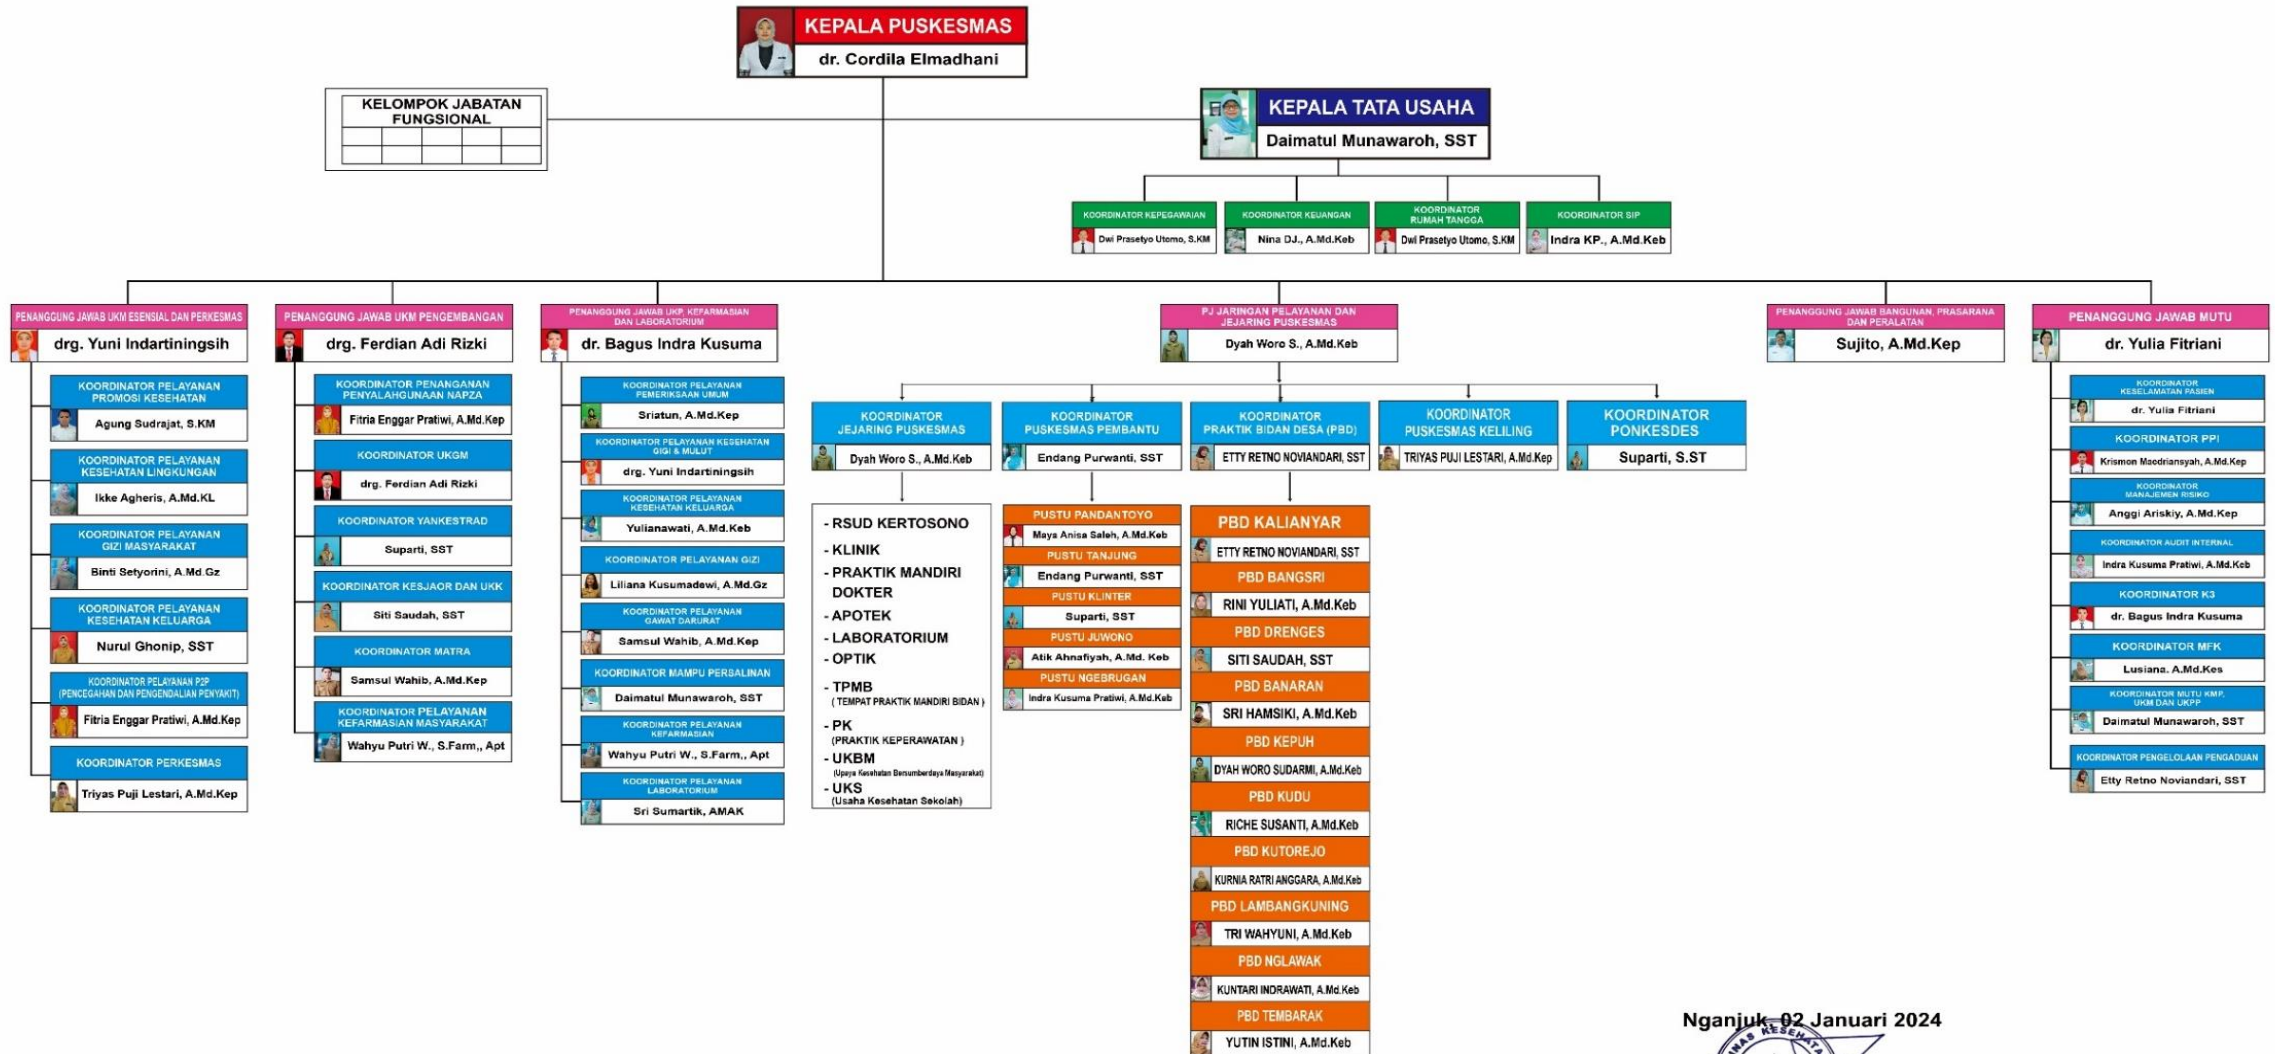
KEPALA PUSKESMAS
dr. Cordila Elmadhani

KELOMPOK JABATAN FUNGSIONAL

KEPALA TATA USAHA
Daimatul Munawaroh, SST

KOORDINATOR KEPEGAWAIAN
Dwi Prasetyo Utomo, S.KM

KOORDINATOR KEUANGAN
Nina DJ., A.Md.Keb

KOORDINATOR RUMAH TANGGA
Dwi Prasetyo Utomo, S.KM

KOORDINATOR SIP
Indra KP., A.Md.Keb

PENANGGUNG JAWAB UKM ESENSIAL DAN PERKESMAS
drg. Yuni Indartiningsih

KOORDINATOR PELAYANAN PROMOSI KESEHATAN
Agung Sudrajat, S.KM

KOORDINATOR PELAYANAN KESEHATAN LINGKUNGAN
Ikke Agheris, A.Md.KL

KOORDINATOR PELAYANAN GIZI MASYARAKAT
Binti Setyorini, A.Md.Gz

KOORDINATOR PELAYANAN KESEHATAN KELUARGA
Nurul Ghonip, SST

KOORDINATOR PELAYANAN P2P (PENCEGAHAN DAN PENGENDALIAN PENYAKIT)
Fitria Enggar Pratiwi, A.Md.Kep

KOORDINATOR PERKESMAS
Triyas Puji Lestari, A.Md.Kep

PENANGGUNG JAWAB UKM PENGEMBANGAN
drg. Ferdian Adi Rizki

KOORDINATOR PENANGANAN PENYALAHGUNAAN NAPZA
Fitria Enggar Pratiwi, A.Md.Kep

KOORDINATOR UKGM
drg. Ferdian Adi Rizki

KOORDINATOR YANKESTRAD
Suparti, SST

KOORDINATOR KESJAOR DAN UKK
Siti Saudah, SST

KOORDINATOR MATRA
Samsul Wahib, A.Md.Kep

KOORDINATOR PELAYANAN KEFARMASIAN MASYARAKAT
Wahyu Putri W., S.Farm,, Apt

PENANGGUNG JAWAB UKP, KEFARMASIAN DAN LABORATORIUM
dr. Bagus Indra Kusuma

KOORDINATOR PELAYANAN PEMERIKSAAN UMUM
Sriatun, A.Md.Kep

KOORDINATOR PELAYANAN KESEHATAN GIGI & MULUT
drg. Yuni Indartiningsih

KOORDINATOR PELAYANAN KESEHATAN KELUARGA
Yulianawati, A.Md.Keb

KOORDINATOR PELAYANAN GIZI
Liliana Kusumadewi, A.Md.Gz

KOORDINATOR PELAYANAN GAWAT DARURAT
Samsul Wahib, A.Md.Kep

KOORDINATOR MAMPU PERSALINAN
Daimatul Munawaroh, SST

KOORDINATOR PELAYANAN KEFARMASIAN
Wahyu Putri W., S.Farm,, Apt

KOORDINATOR PELAYANAN LABORATORIUM
Sri Sumartik, AMAK

PJ JARINGAN PELAYANAN DAN JEJARING PUSKESMAS
Dyah Woro S., A.Md.Keb

KOORDINATOR JEJARING PUSKESMAS
Dyah Woro S., A.Md.Keb

- RSUD KERTOSONO
- KLINIK
- PRAKTIK MANDIRI DOKTER
- APOTEK
- LABORATORIUM
- OPTIK
- TPMB ( TEMPAT PRAKTIK MANDIRI BIDAN )
- PK (PRAKTIK KEPERAWATAN )
- UKBM (Upaya Kesehatan Bersumberdaya Masyarakat)
- UKS (Usaha Kesehatan Sekolah)

KOORDINATOR PUSKESMAS PEMBANTU
Endang Purwanti, SST

PUSTU PANDANTOYO
Maya Anisa Saleh, A.Md.Keb
PUSTU TANJUNG
Endang Purwanti, SST
PUSTU KLINTER
Suparti, SST
PUSTU JUWONO
Atik Ahnafiyah, A.Md. Keb
PUSTU NGEBRUGAN
Indra Kusuma Pratiwi, A.Md.Keb

KOORDINATOR PRAKTIK BIDAN DESA (PBD)
ETTY RETNO NOVIANDARI, SST

PBD KALIANYAR
ETTY RETNO NOVIANDARI, SST
PBD BANGSRI
RINI YULIATI, A.Md.Keb
PBD DRENGES
SITI SAUDAH, SST
PBD BANARAN
SRI HAMSIKI, A.Md.Keb
PBD KEPUH
DYAH WORO SUDARMI, A.Md.Keb
PBD KUDU
RICHE SUSANTI, A.Md.Keb
PBD KUTOREJO
KURNIA RATRI ANGGARA, A.Md.Keb
PBD LAMBANGKUNING
TRI WAHYUNI, A.Md.Keb
PBD NGLAWAK
KUNTARI INDRAWATI, A.Md.Keb
PBD TEMBARAK
YUTIN ISTINI, A.Md.Keb

KOORDINATOR PUSKESMAS KELILING
TRIYAS PUJI LESTARI, A.Md.Kep

KOORDINATOR PONKESDES
Suparti, S.ST

PENANGGUNG JAWAB BANGUNAN, PRASARANA DAN PERALATAN
Sujito, A.Md.Kep

PENANGGUNG JAWAB MUTU
dr. Yulia Fitriani

KOORDINATOR KESELAMATAN PASIEN
dr. Yulia Fitriani

KOORDINATOR PPI
Krismon Maedriansyah, A.Md.Kep

KOORDINATOR MANAJEMEN RISIKO
Anggi Ariskiy, A.Md.Kep

KOORDINATOR AUDIT INTERNAL
Indra Kusuma Pratiwi, A.Md.Keb

KOORDINATOR K3
dr. Bagus Indra Kusuma

KOORDINATOR MFK
Lusiana, A.Md.Kes

KOORDINATOR MUTU KMP, UKM DAN UKPP
Daimatul Munawaroh, SST

KOORDINATOR PENGELOLAAN PENGADUAN
Etty Retno Noviandari, SST

Nganjuk, 02 Januari 2024